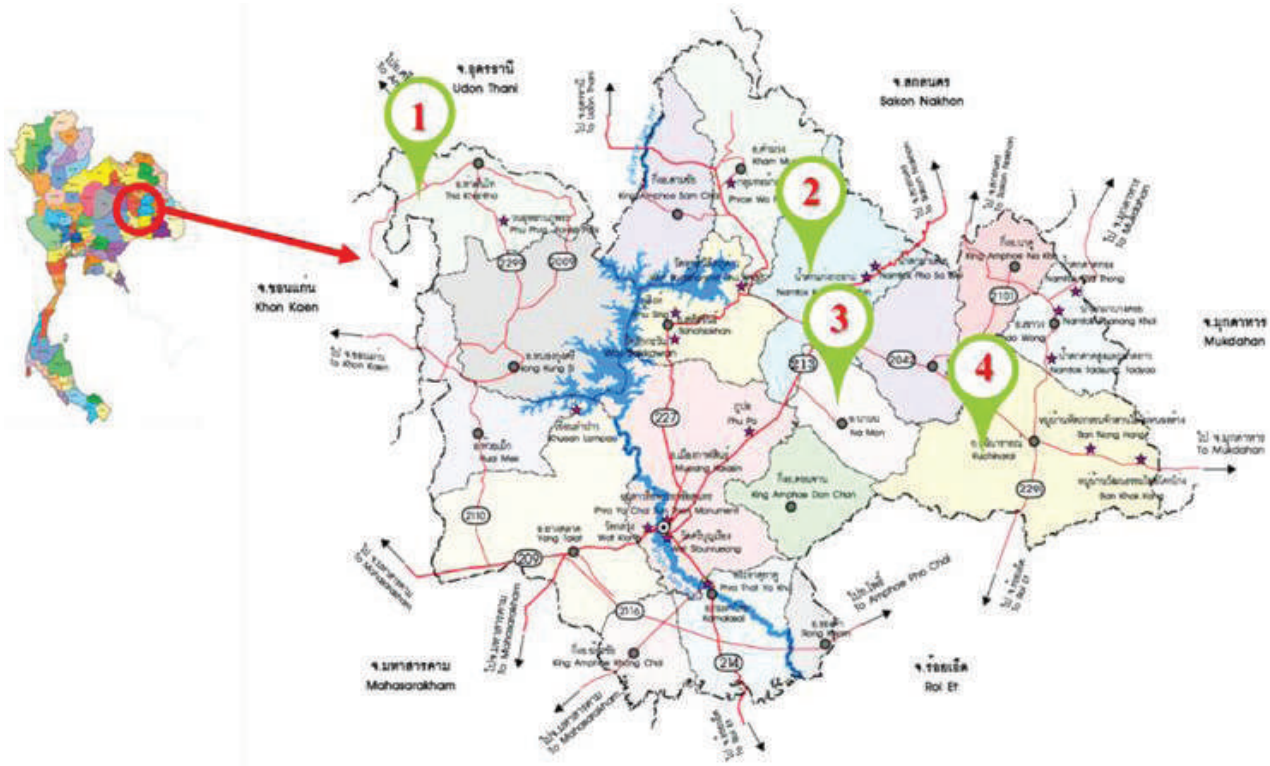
จ.อุดรธานี
Udon Thani

จ.สกลนคร
Sakon Nakhon

1

2

3

4

จ.ขอนแก่น
Khon Kaen

ไป จ.ขอนแก่น
To Khon Kaen

จ.มุกดาหาร
Mukdahan

ไป จ.มุกดาหาร
To Mukdahan

จ.มหาสารคาม
Mahasarakham

ไป จ.มหาสารคาม
To Mahasarakham

จ.ร้อยเอ็ด
Roi Et

ไป อ.โพนทอง
To Amphoe Pho Chai

Tha Khantho

Phu Phrabat

Kham Muang

King Amphoe Sam Chai

Nong Kung Si

Kuchinarai

Na Mon

King Amphoe Don Chan

King Amphoe Na Khu

Namtok Pho Sa Wan

Khao Wong

Huai Mek

Yang Talat

Wat Klang

Kamalasai

Phu Po

Muang Fa Daed

Ban Non Hang

Ban Khok Kong

King Amphoe Khong Chai

Rong Kham

Chuean Lampao

Sahatsakhan

227

2291

2009

213

2042

2101

2110

209

2116

214

229